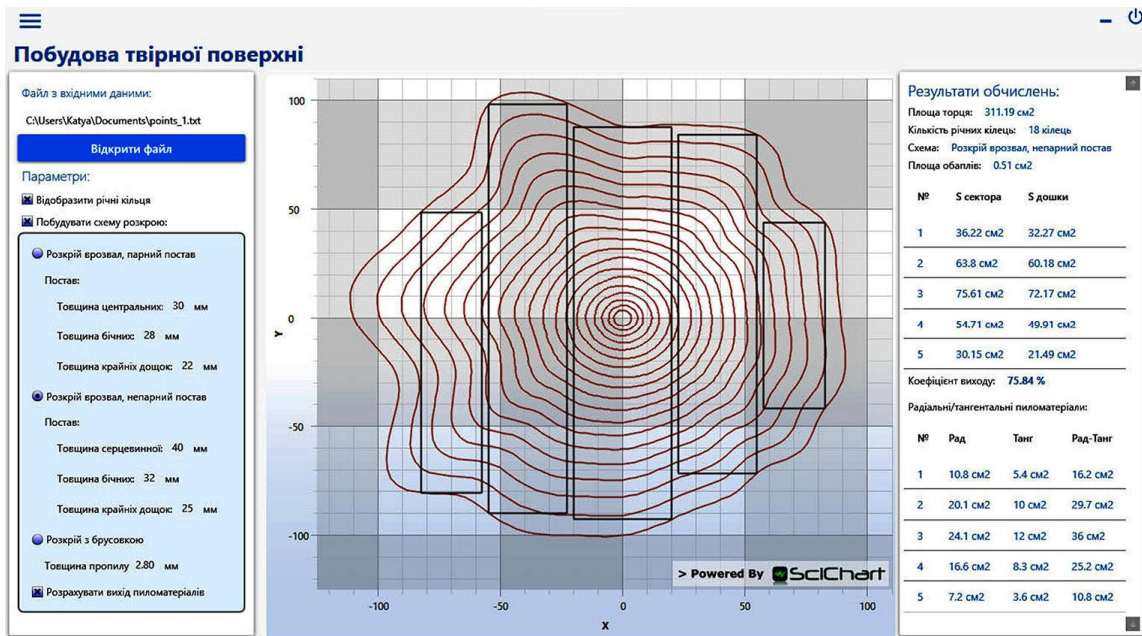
Побудова твірної поверхні

Файл з вхідними даними:
C:\Users\Katya\Documents\points_1.txt
Відкрити файл

Параметри:
Відобразити річні кільця
Побудувати схему розкрою:
Розкрій врозвал, парний постав
Постав:
Товщина центральних: 30 мм
Товщина бічних: 28 мм
Товщина крайніх дощок: 22 мм
Розкрій врозвал, непарний постав
Постав:
Товщина серцевинної: 40 мм
Товщина бічних: 32 мм
Товщина крайніх дощок: 25 мм
Розкрій з брусовкою
Товщина пропилу 2.80 мм
Розрахувати вихід пиломатеріалів

100
50
0
-50
-100
y
-100 -50 0 50 100
x
> Powered By SciChart

Результати обчислень:
Площа торця: 311.19 см2
Кількість річних кілець: 18 кілець
Схема: Розкрій врозвал, непарний постав
Площа обаплів: 0.51 см2

| № | S сектора | S дошки |
|---|---|---|
| 1 | 36.22 см2 | 32.27 см2 |
| 2 | 63.8 см2 | 60.18 см2 |
| 3 | 75.61 см2 | 72.17 см2 |
| 4 | 54.71 см2 | 49.91 см2 |
| 5 | 30.15 см2 | 21.49 см2 |

Коефіцієнт виходу: 75.84 %

Радіальні/тангентальні пиломатеріали:

| № | Рад | Танг | Рад-Танг |
|---|---|---|---|
| 1 | 10.8 см2 | 5.4 см2 | 16.2 см2 |
| 2 | 20.1 см2 | 10 см2 | 29.7 см2 |
| 3 | 24.1 см2 | 12 см2 | 36 см2 |
| 4 | 16.6 см2 | 8.3 см2 | 25.2 см2 |
| 5 | 7.2 см2 | 3.6 см2 | 10.8 см2 |